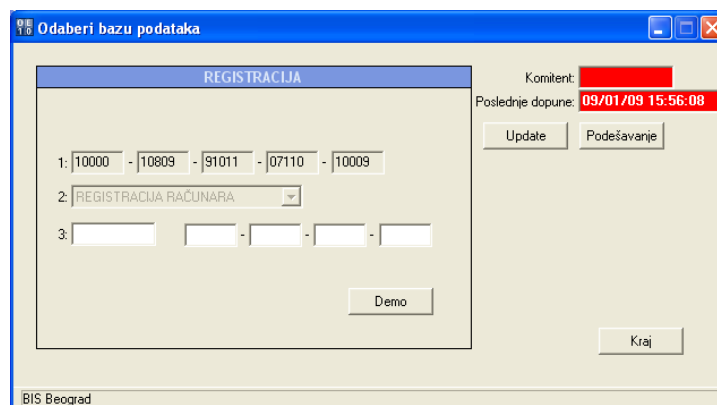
Odaberi bazu podataka

REGISTRACIJA

1: 10000 - 10809 - 91011 - 07110 - 10009

2: REGISTRACIJA RAČUNARA

3: - - -

Demo

Komitent:

Poslednje dopune: 09/01/09 15:56:08

Update

Podešavanje

Kraj

BIS Beograd